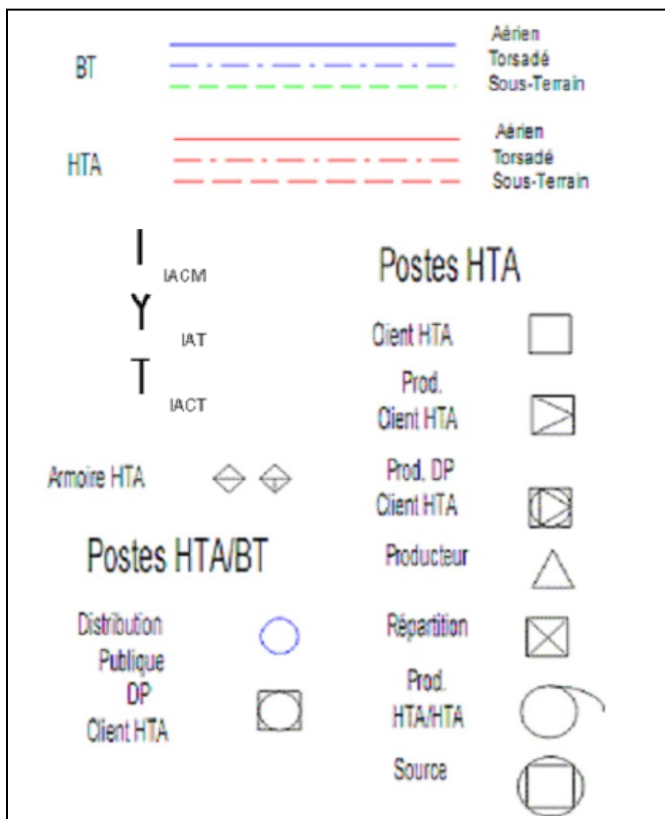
BT

Aérien
Torsadé
Sous-Terrain

HTA

Aérien
Torsadé
Sous-Terrain

I IACM
Y IAT
T IACT

Armoire HTA

Postes HTA/BT

Distribution Publique

DP Client HTA

Postes HTA

Client HTA

Prod. Client HTA

Prod. DP Client HTA

Producteur

Répartition

Prod. HTA/HTA

Source